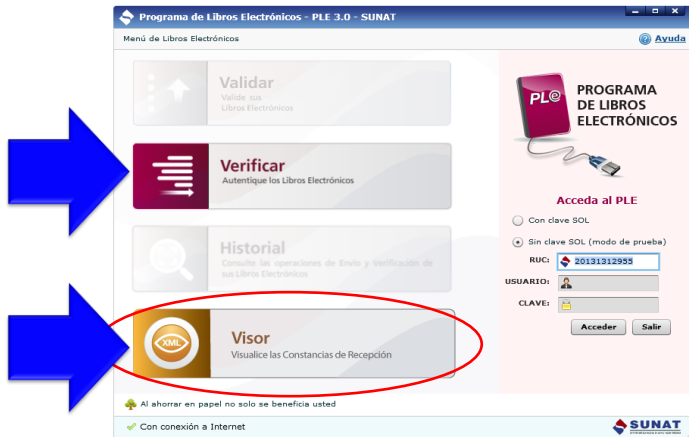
Programa de Libros Electrónicos - PLE 3.0 - SUNAT

Menú de Libros Electrónicos

Ayuda

Validar
Valide sus Libros Electrónicos

Verificar
Autentique los Libros Electrónicos

Historial
Consulte las operaciones de Envío y Verificación de sus Libros Electrónicos

XML

Visor
Visualice las Constancias de Recepción

PLe

PROGRAMA DE LIBROS ELECTRÓNICOS

Acceda al PLE

Con clave SOL

Sin clave SOL (modo de prueba)

RUC: 20131312955

USUARIO:

CLAVE:

Acceder

Salir

Al ahorrar en papel no solo se beneficia usted

Con conexión a Internet

SUNAT